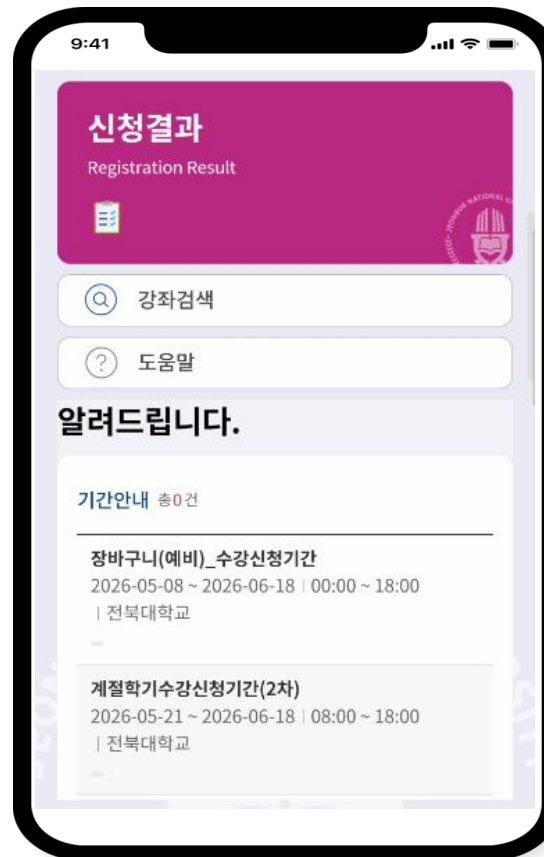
9:41

신청결과
Registration Result

강좌검색

도움말

알려드립니다.

기간안내 총0건

장바구니(예비)_수강신청기간
2026-05-08 ~ 2026-06-18 | 00:00 ~ 18:00
| 전북대학교

계절학기수강신청기간(2차)
2026-05-21 ~ 2026-06-18 | 08:00 ~ 18:00
| 전북대학교